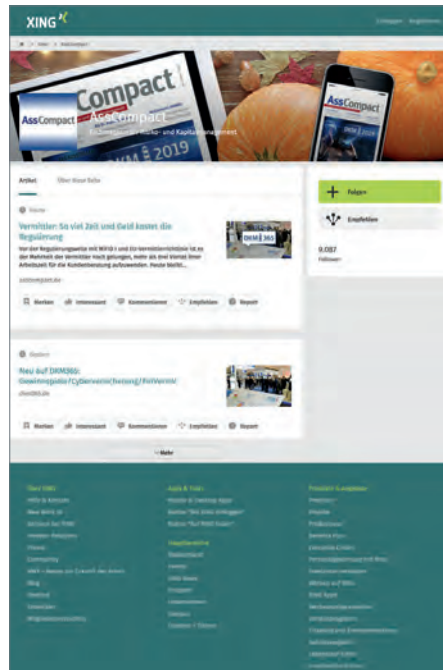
XING

Einloggen Registrieren

AssCompact

AssCompact

AssCompact

Fachmagazin für Risiko- und Kapitalmanagement

2019

Artikel Über diese Seite

Vermittler: So viel Zeit und Geld kostet die Regulierung

Von der Regulierungswelle mit IDD und Co. sind die Vermittler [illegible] der Mehrheit der Vermittler noch gelungen, mehr als ein Viertel ihrer Arbeitszeit für die Kundenberatung aufzuwenden. Heute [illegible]

asscompact.de

Merken Interessant Kommentieren Empfehlen Report

DKM 365

Neu auf DKM365: Gewinnspiele/Cyberversicherung/FinVermV

dkm365.de

Merken Interessant Kommentieren Empfehlen Report

Mehr

Folgen

Empfehlen

9.087

Follower

Über XING

Apps & Tools

Empfehlungen

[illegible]